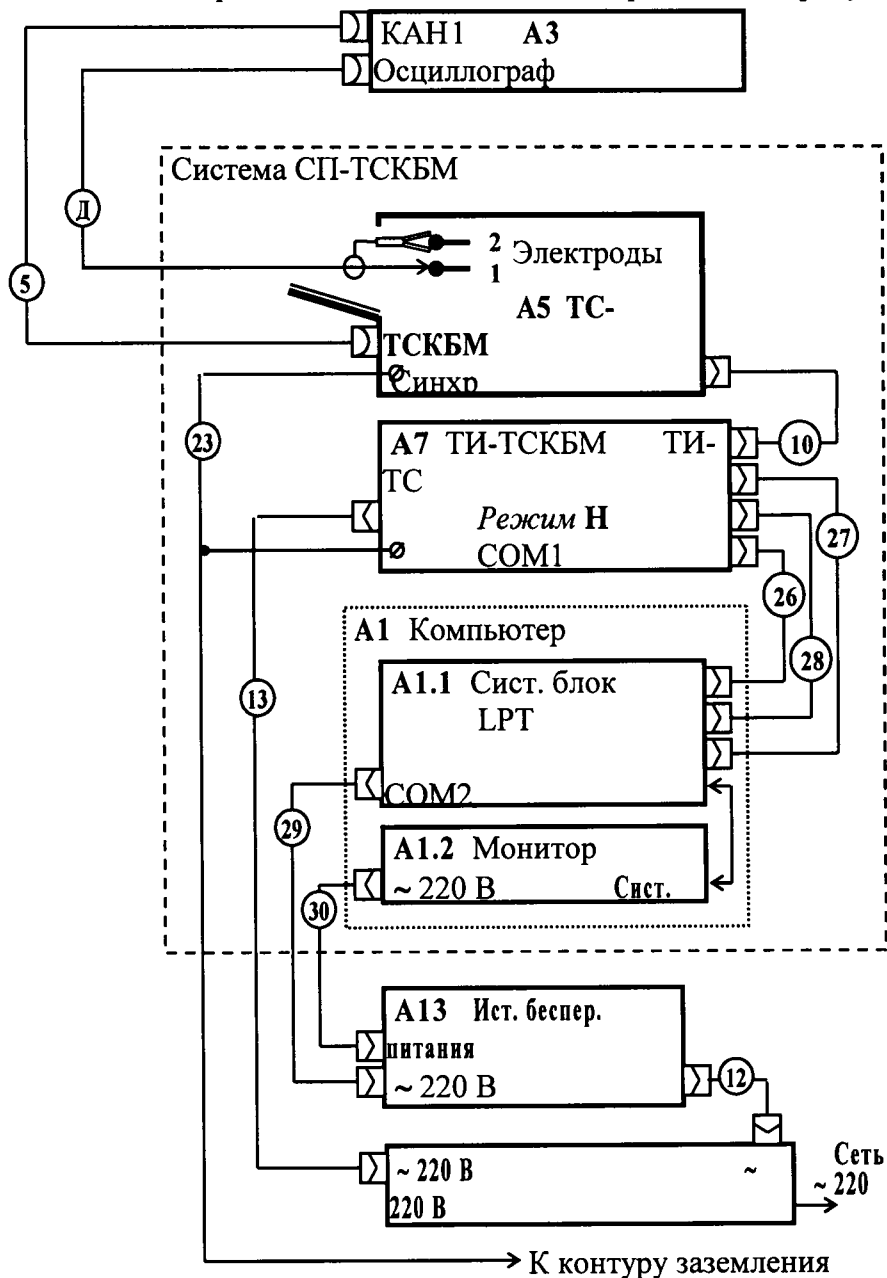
КАН1 А3
Осциллограф

Система СП-ТСКБМ

Д

5

2 Электроды
1

А5 ТС-

ТСКБМ
Синхр

23

10

А7 ТИ-ТСКБМ ТИ-ТС
*Режим* **Н**
COM1

27

26

А1 Компьютер

28

13

А1.1 Сист. блок
LPT
COM2

29

А1.2 Монитор
~ 220 В Сист.

30

А13 Ист. беспер. питания
~ 220 В

12

~ 220 В ~
220 В

Сеть
~ 220

К контуру заземления